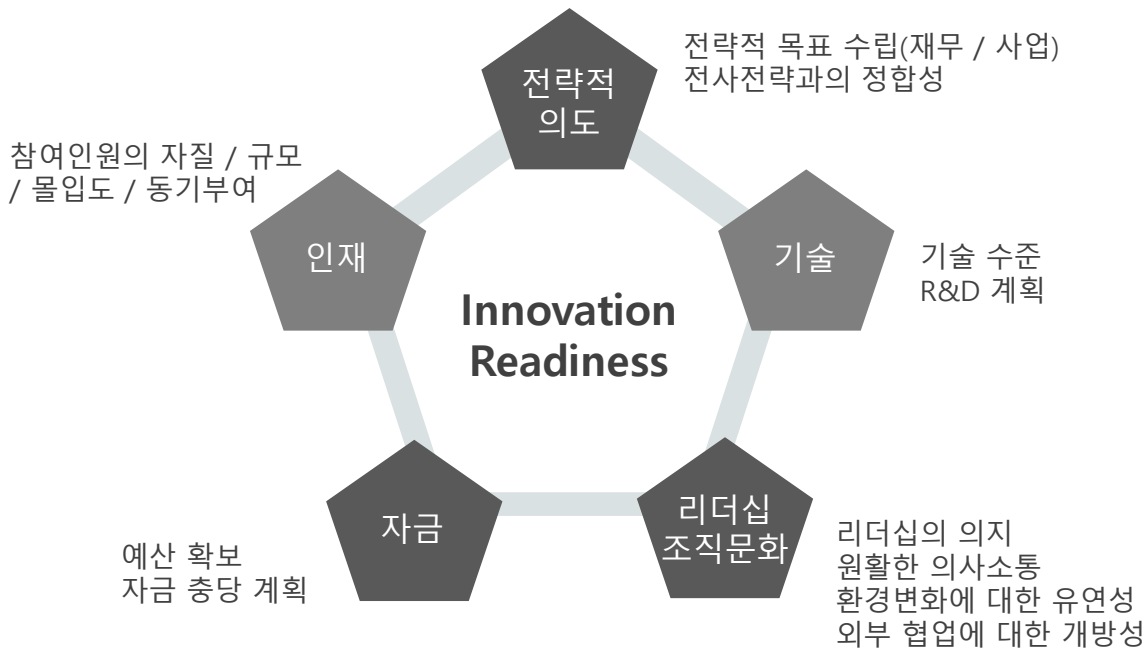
전략적 목표 수립(재무 / 사업)
전사전략과의 정합성

전략적 의도

참여인원의 자질 / 규모 / 몰입도 / 동기부여

인재

기술

기술 수준
R&D 계획

Innovation Readiness

자금

리더십 조직문화

예산 확보
자금 충당 계획

리더십의 의지
원활한 의사소통
환경변화에 대한 유연성
외부 협업에 대한 개방성